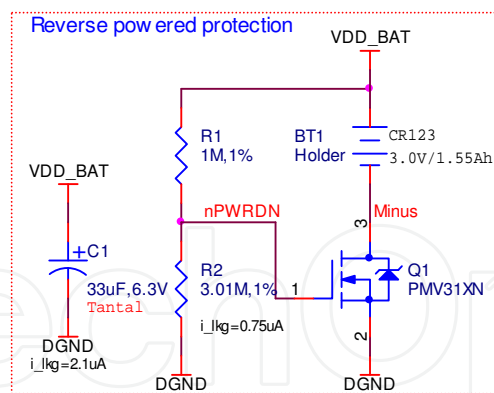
Reverse pow ered protection

VDD_BAT

R1
1M,1%

BT1
Holder

CR123
3.0V/1.55Ah

VDD_BAT

nPWRDN

Minus

3

+C1
33uF,6.3V
Tantal

R2
3.01M,1%

1

Q1
PMV31XN

i_lkg=0.75uA

2

DGND
i_lkg=2.1uA

DGND

DGND